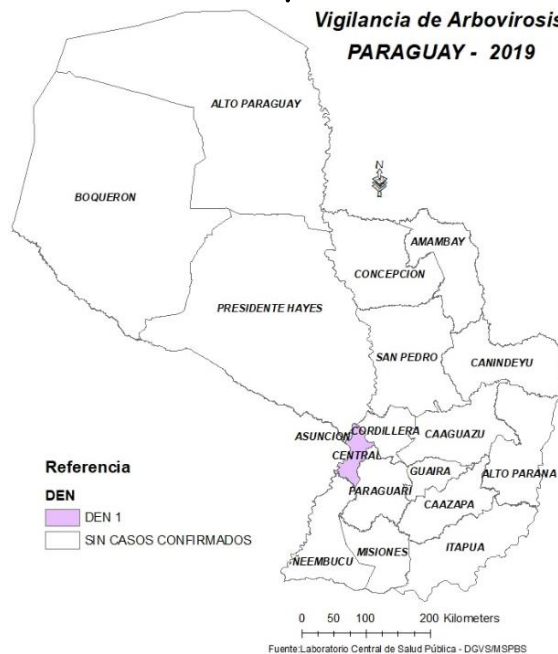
Vigilancia de Arbovirosis
PARAGUAY - 2019

ALTO PARAGUAY

BOQUERON

N

AMAMBAY

CONCEPCION

PRESIDENTE HAYES

SAN PEDRO

CANINDEYU

CORDILLERA

ASUNCION

CAAGUAZU

CENTRAL

GUAIRA

ALTO PARANA

PARAGUARI

CAAZAPA

ITAPUA

MISIONES

NEEMBUCU

Referencia

DEN

DEN 1

SIN CASOS CONFIRMADOS

0 50 100 200 Kilometers

Fuente:Laboratorio Central de Salud Pública - DGVS/MSPBS